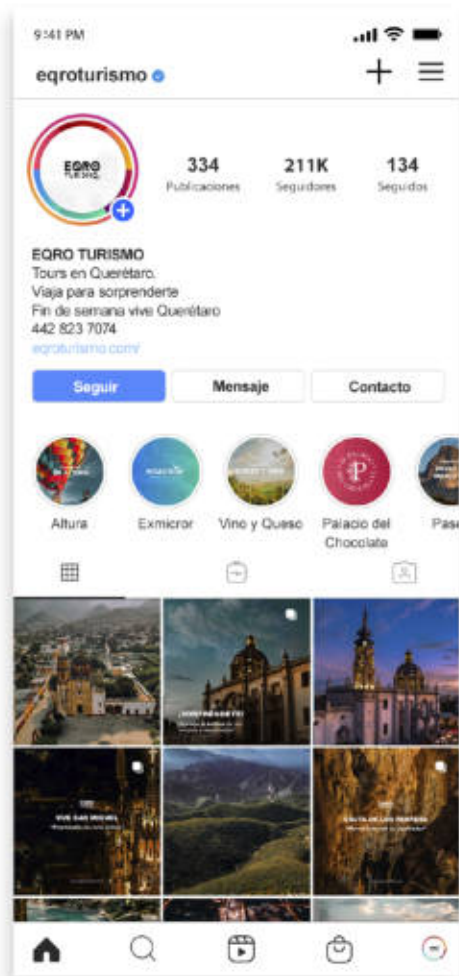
9:41 PM

eqroturismo

EQRO TURISMO

334
Publicaciones

211K
Seguidores

134
Seguidos

EQRO TURISMO
Tours en Querétaro.
Viaja para sorprenderte
Fin de semana vive Querétaro
442 823 7074
eqroturismo.com/

Seguir
Mensaje
Contacto

Altura
Exmicror
Vino y Queso
Palacio del Chocolate
Pase

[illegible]
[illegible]
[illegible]
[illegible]